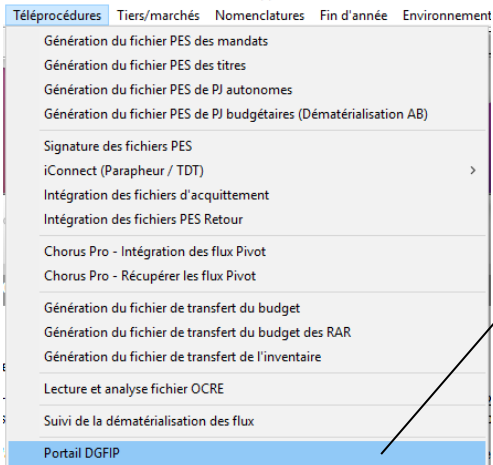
Téléprocédures Tiers/marchés Nomenclatures Fin d'année Environnement

Génération du fichier PES des mandats
Génération du fichier PES des titres
Génération du fichier PES de PJ autonomes
Génération du fichier PES de PJ budgétaires (Dématérialisation AB)

Signature des fichiers PES
iConnect (Parapheur / TDT) >
Intégration des fichiers d'acquittement
Intégration des fichiers PES Retour

Chorus Pro - Intégration des flux Pivot
Chorus Pro - Récupérer les flux Pivot

Génération du fichier de transfert du budget
Génération du fichier de transfert du budget des RAR
Génération du fichier de transfert de l'inventaire

Lecture et analyse fichier OCRE

Suivi de la dématérialisation des flux

Portail DGFIP